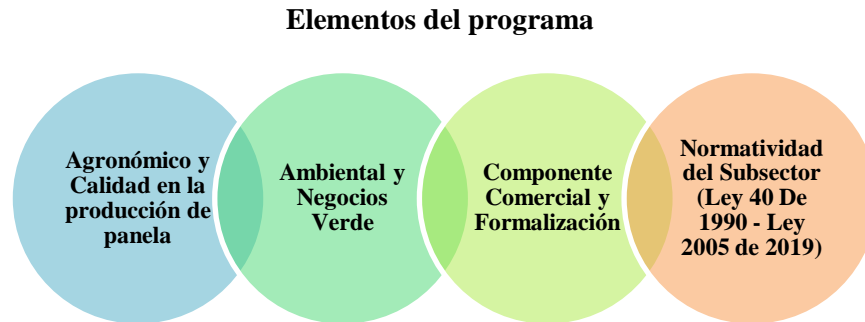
Elementos del programa

Agronómico y Calidad en la producción de panela

Ambiental y Negocios Verde

Componente Comercial y Formalización

Normatividad del Subsector (Ley 40 De 1990 - Ley 2005 de 2019)